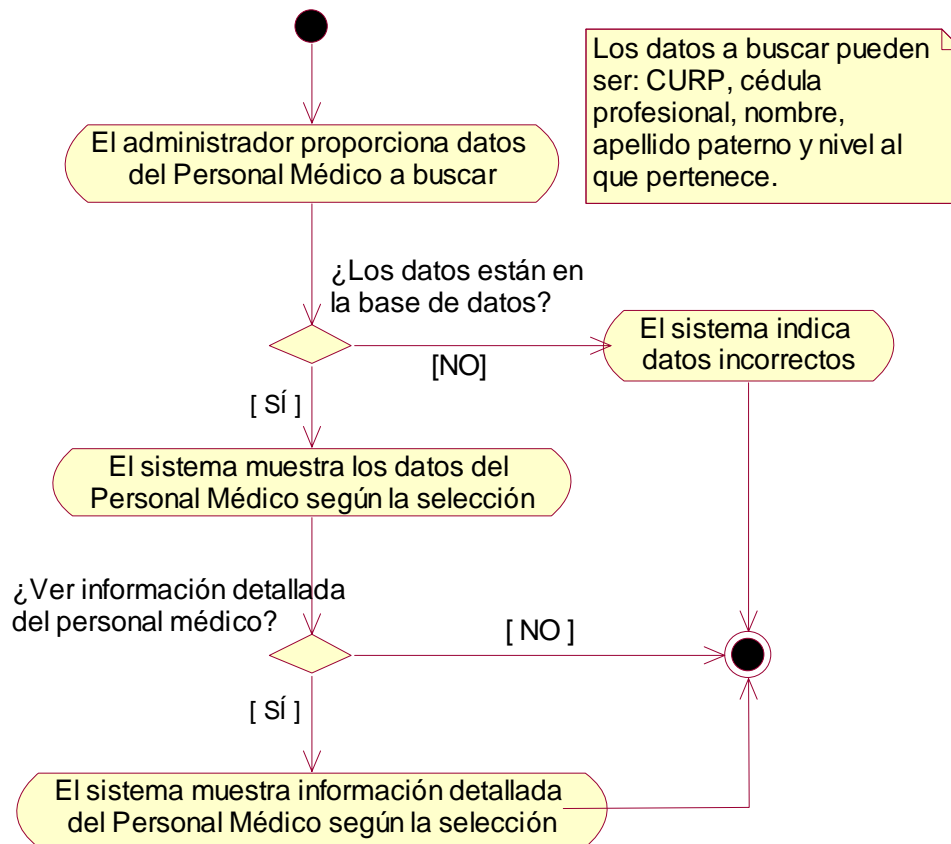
Los datos a buscar pueden ser: CURP, cédula profesional, nombre, apellido paterno y nivel al que pertenece.

El administrador proporciona datos del Personal Médico a buscar

¿Los datos están en la base de datos?

[NO]

El sistema indica datos incorrectos

[ SÍ ]

El sistema muestra los datos del Personal Médico según la selección

¿Ver información detallada del personal médico?

[ NO ]

[ SÍ ]

El sistema muestra información detallada del Personal Médico según la selección